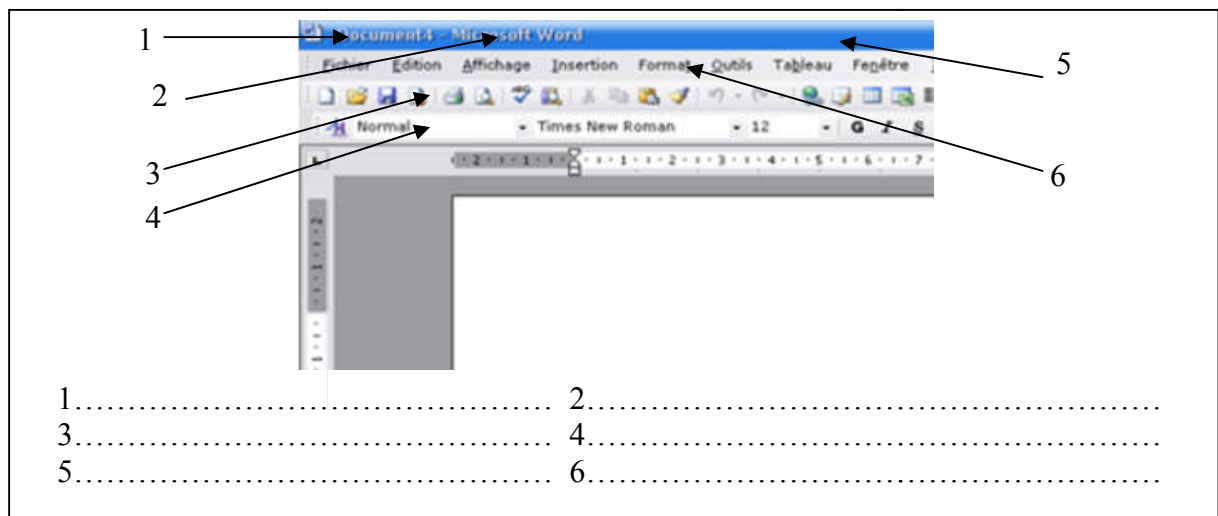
1
2
3
4
5
6

Document4 - Microsoft Word

Fichier Edition Affichage Insertion Format Outils Tableau Fenêtre

Normal Times New Roman 12 G I S

1………………………………… 2……………………………………
3………………………………… 4……………………………………
5………………………………… 6……………………………………